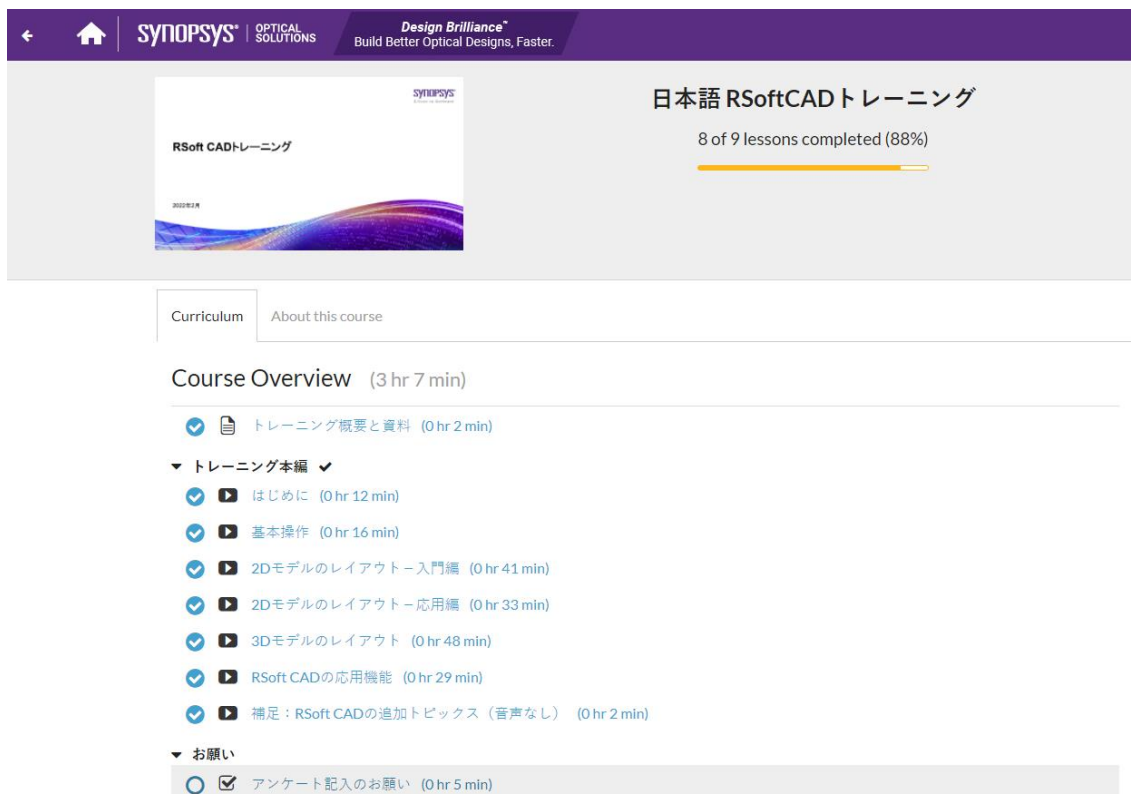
SYNOPSYS® | OPTICAL SOLUTIONS

Design Brilliance™
Build Better Optical Designs, Faster.

SYNOPSYS®

RSoft CADトレーニング

2022年2月

日本語 RSoftCADトレーニング

8 of 9 lessons completed (88%)

Curriculum

About this course

Course Overview (3 hr 7 min)

トレーニング概要と資料 (0 hr 2 min)

トレーニング本編

はじめに (0 hr 12 min)

基本操作 (0 hr 16 min)

2Dモデルのレイアウトー入門編 (0 hr 41 min)

2Dモデルのレイアウトー応用編 (0 hr 33 min)

3Dモデルのレイアウト (0 hr 48 min)

RSoft CADの応用機能 (0 hr 29 min)

補足：RSoft CADの追加トピックス（音声なし） (0 hr 2 min)

お願い

アンケート記入のお願い (0 hr 5 min)